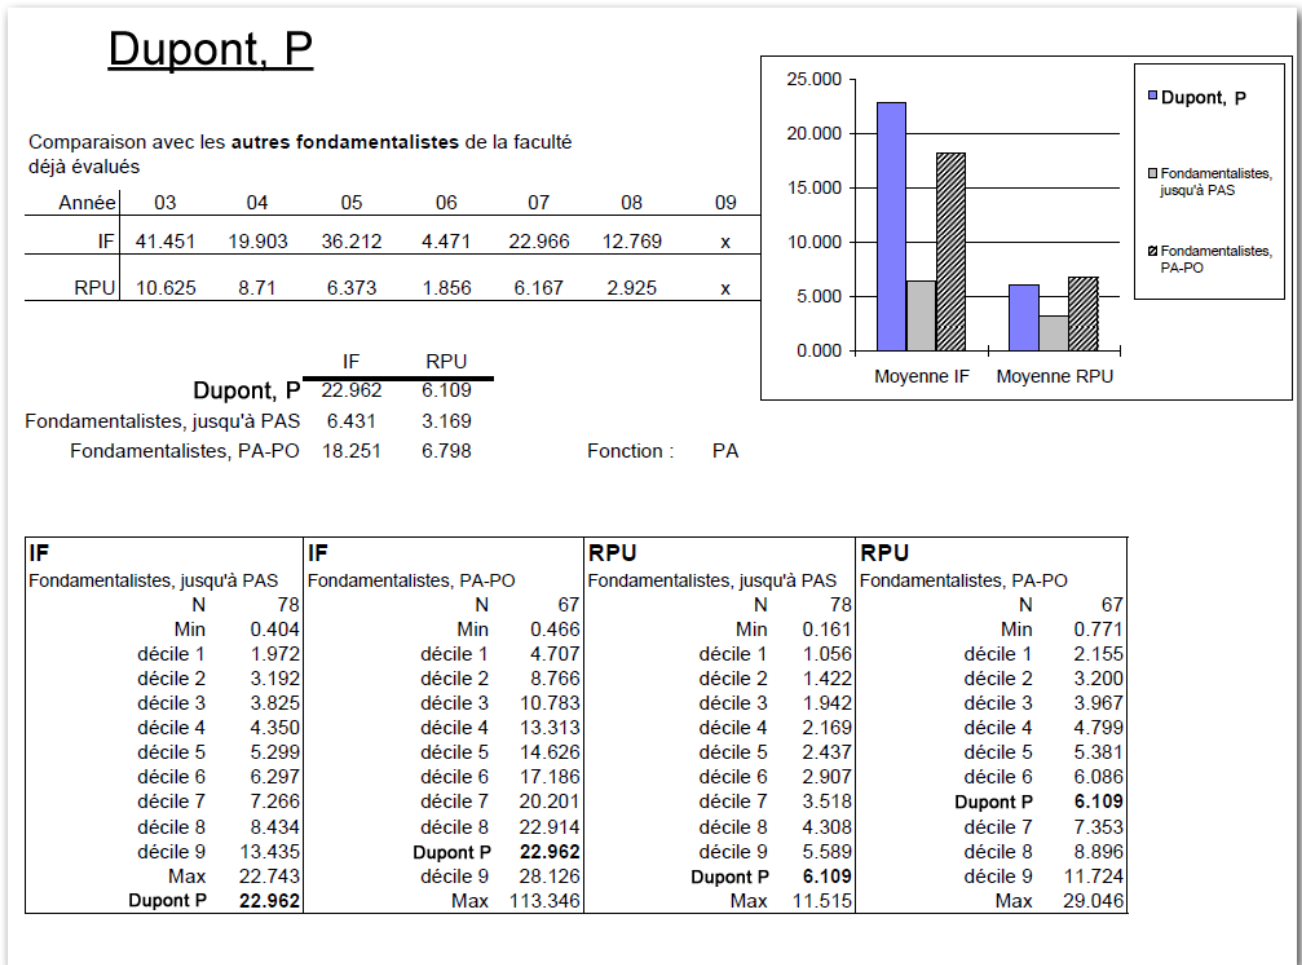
Dupont, P

Comparaison avec les **autres fondamentalistes** de la faculté déjà évalués

| Année | 03 | 04 | 05 | 06 | 07 | 08 | 09 |
|---|---|---|---|---|---|---|---|
| IF | 41.451 | 19.903 | 36.212 | 4.471 | 22.966 | 12.769 | x |
| RPU | 10.625 | 8.71 | 6.373 | 1.856 | 6.167 | 2.925 | x |

25.000
20.000
15.000
10.000
5.000
0.000
Moyenne IF
Moyenne RPU
Dupont, P
Fondamentalistes, jusqu'à PAS
Fondamentalistes, PA-PO

| | IF | RPU |
|---|---|---|
| Dupont, P | 22.962 | 6.109 |
| Fondamentalistes, jusqu'à PAS | 6.431 | 3.169 |
| Fondamentalistes, PA-PO | 18.251 | 6.798 |

Fonction : PA

| IF | | IF | | RPU | | RPU | |
|---|---|---|---|---|---|---|---|
| Fondamentalistes, jusqu'à PAS | | Fondamentalistes, PA-PO | | Fondamentalistes, jusqu'à PAS | | Fondamentalistes, PA-PO | |
| N | 78 | N | 67 | N | 78 | N | 67 |
| Min | 0.404 | Min | 0.466 | Min | 0.161 | Min | 0.771 |
| décile 1 | 1.972 | décile 1 | 4.707 | décile 1 | 1.056 | décile 1 | 2.155 |
| décile 2 | 3.192 | décile 2 | 8.766 | décile 2 | 1.422 | décile 2 | 3.200 |
| décile 3 | 3.825 | décile 3 | 10.783 | décile 3 | 1.942 | décile 3 | 3.967 |
| décile 4 | 4.350 | décile 4 | 13.313 | décile 4 | 2.169 | décile 4 | 4.799 |
| décile 5 | 5.299 | décile 5 | 14.626 | décile 5 | 2.437 | décile 5 | 5.381 |
| décile 6 | 6.297 | décile 6 | 17.186 | décile 6 | 2.907 | décile 6 | 6.086 |
| décile 7 | 7.266 | décile 7 | 20.201 | décile 7 | 3.518 | **Dupont P** | **6.109** |
| décile 8 | 8.434 | décile 8 | 22.914 | décile 8 | 4.308 | décile 7 | 7.353 |
| décile 9 | 13.435 | **Dupont P** | **22.962** | décile 9 | 5.589 | décile 8 | 8.896 |
| Max | 22.743 | décile 9 | 28.126 | **Dupont P** | **6.109** | décile 9 | 11.724 |
| **Dupont P** | **22.962** | Max | 113.346 | Max | 11.515 | Max | 29.046 |